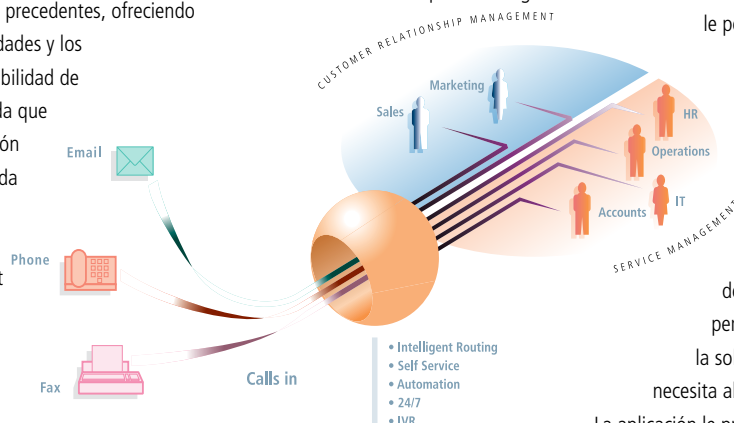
precedentes, ofreciendo
dades y los
bilidad de
la que
ón
da

t

CUSTOMER RELATIONSHIP MANAGEMENT

le po

Marketing

Sales

HR

Operations

IT

Accounts

SERVICE MANAGEMENT

Email

Phone

Fax

Calls in

• Intelligent Routing
• Self Service
• Automation
• 24/7
• IVR

de
per
la so
necesita al
La aplicación le p